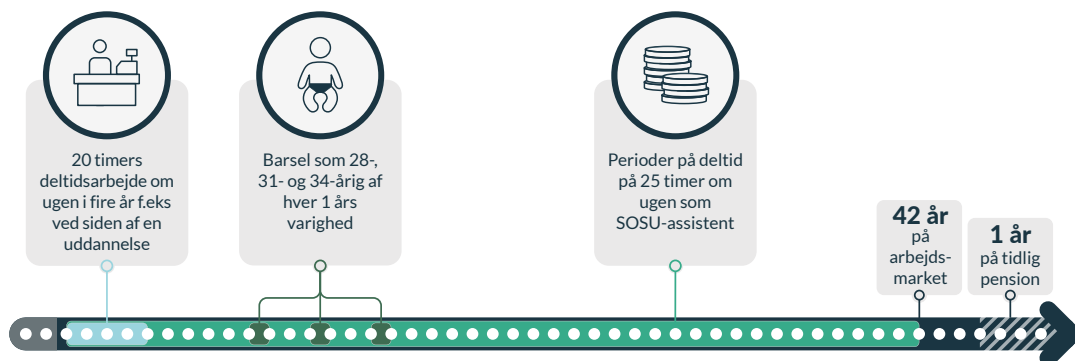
20 timers deltidsarbejde om ugen i fire år f.eks ved siden af en uddannelse

Barsel som 28-, 31- og 34-årig af hver 1 års varighed

Perioder på deltid på 25 timer om ugen som SOSU-assistent

42 år
på arbejdsmarket

1 år
på tidlig pension